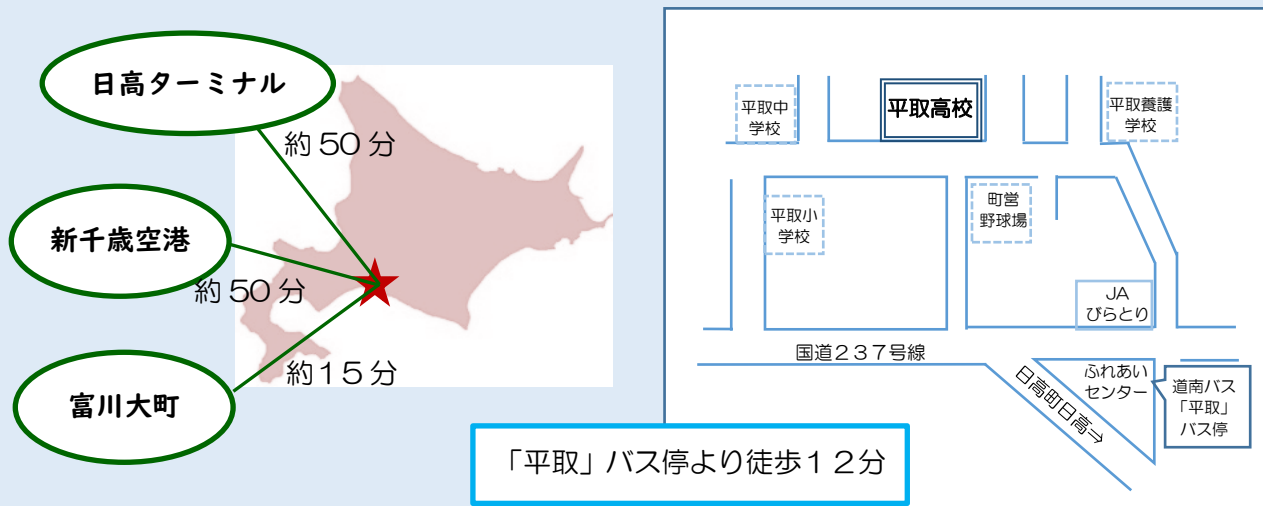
日高ターミナル

約50分

新千歳空港

約50分

富川大町

約15分

平取中学校

平取高校

平取養護学校

平取小学校

町営野球場

JA
びらとり

国道237号線

ふれあいセンター

道南バス「平取」バス停

日高町日高⇒

「平取」バス停より徒歩12分